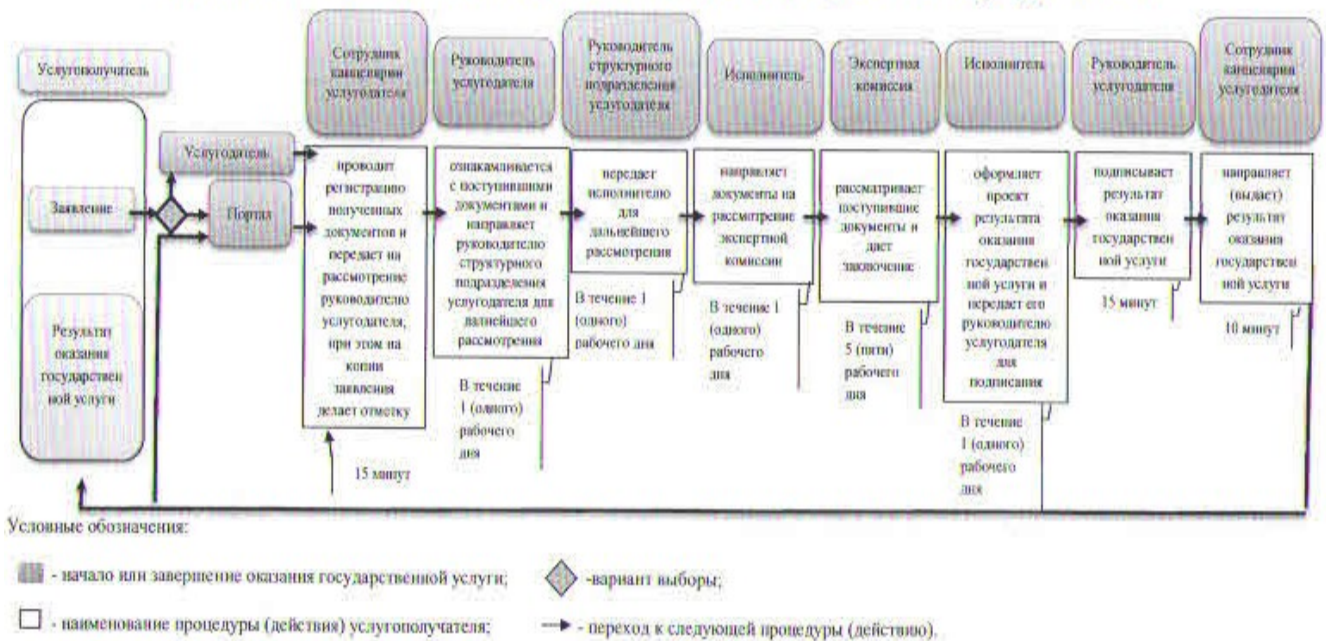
Услугополучатель

Сотрудник канцелярии услугодателя

Руководитель услугодателя

Руководитель структурного подразделения услугодателя

Исполнитель

Экспертная комиссия

Исполнитель

Руководитель услугодателя

Сотрудник канцелярии услугодателя

Заявление

Услугодатель

Портал

Результат оказания государственной услуги

проводит регистрацию полученных документов и передает на рассмотрение руководителю услугодателя, при этом на копии заявления делает отметку

15 минут

ознакамливается с поступившими документами и направляет руководителю структурного подразделения услугодателя для дальнейшего рассмотрения

В течение 1 (одного) рабочего дня

передает исполнителю для дальнейшего рассмотрения

В течение 1 (одного) рабочего дня

направляет документы на рассмотрение экспертной комиссии

В течение 1 (одного) рабочего дня

рассматривает поступившие документы и дает заключение

В течение 5 (пяти) рабочего дня

оформляет проект результата оказания государственной услуги и передает его руководителю услугодателя для подписания

В течение 1 (одного) рабочего дня

подписывает результат оказания государственной услуги

15 минут

направляет (выдает) результат оказания государственной услуги

10 минут

Условные обозначения:

- начало или завершение оказания государственной услуги;

-вариант выборы;

- наименование процедуры (действия) услугополучателя;

- переход к следующей процедуры (действию).